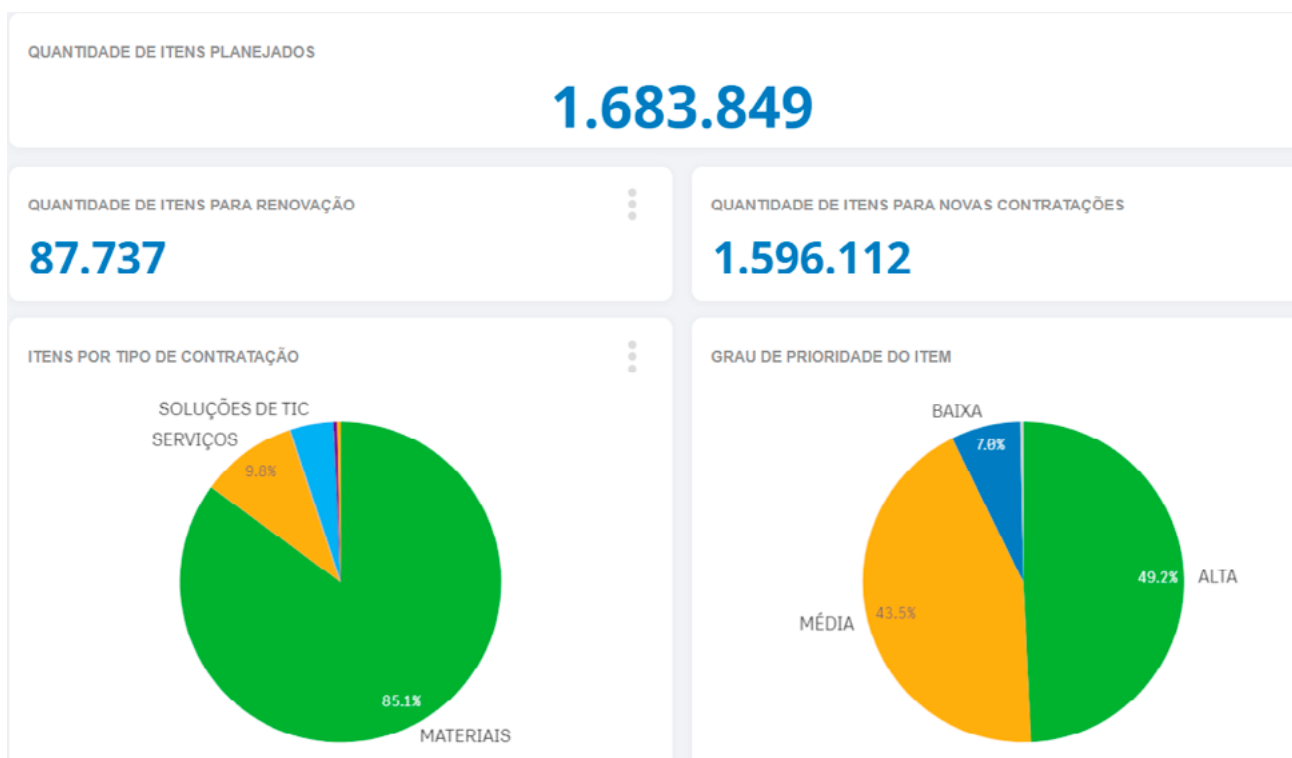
QUANTIDADE DE ITENS PLANEJADOS

1.683.849

QUANTIDADE DE ITENS PARA RENOVAÇÃO

87.737

QUANTIDADE DE ITENS PARA NOVAS CONTRATAÇÕES

1.596.112

ITENS POR TIPO DE CONTRATAÇÃO

SOLUÇÕES DE TIC

SERVIÇOS

9.8%

85.1%

MATERIAIS

GRAU DE PRIORIDADE DO ITEM

BAIXA

7.0%

49.2%

ALTA

MÉDIA

43.5%